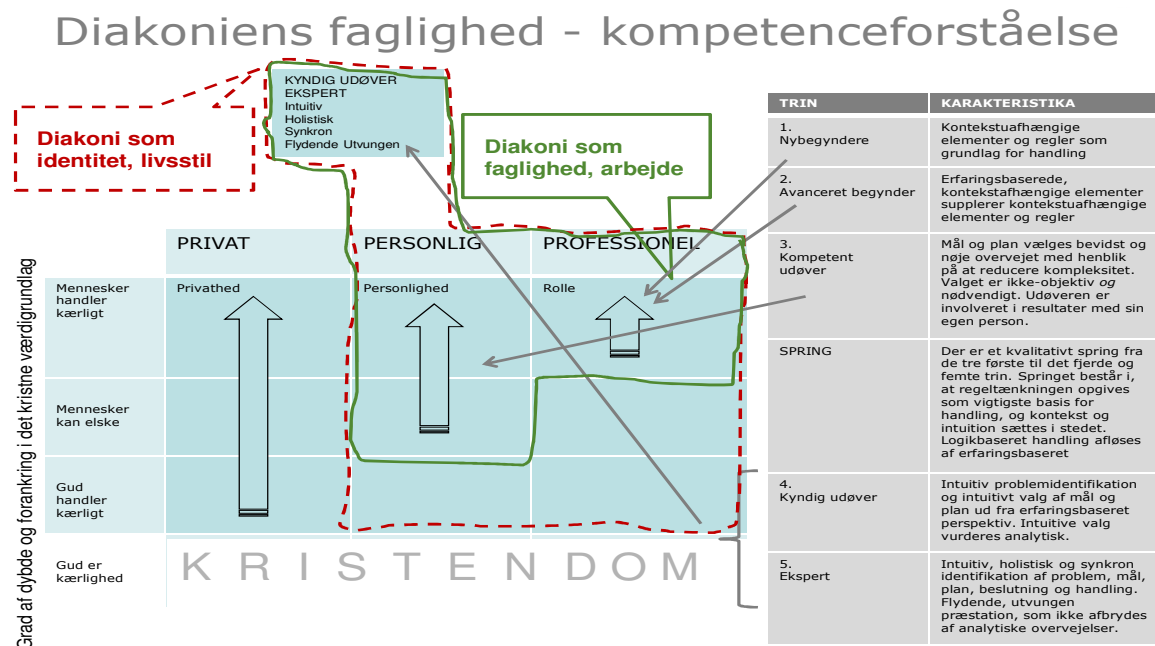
Diakoniens faglighed - kompetenceforståelse

KYNDIG UDØVER
EKSPERT
Intuitiv
Holistisk
Synkron
Flydende Utvungen

Diakoni som identitet, livsstil

Diakoni som faglighed, arbejde

Grad af dybde og forankring i det kristne værdigrundlag

| | PRIVAT | PERSONLIG | PROFESSIONEL |
|---|---|---|---|
| Mennesker handler kærligt | Privathed | Personlighed | Rolle |
| Mennesker kan elske | | | |
| Gud handler kærligt | | | |
| Gud er kærlighed | KRISTENDOM | | |

| TRIN | KARAKTERISTIKA |
|---|---|
| 1. Nybegyndere | Kontekstuafhængige elementer og regler som grundlag for handling |
| 2. Avanceret begynder | Erfaringsbaserede, kontekstafhængige elementer supplerer kontekstuafhængige elementer og regler |
| 3. Kompetent udøver | Mål og plan vælges bevidst og nøje overvejet med henblik på at reducere kompleksitet. Valget er ikke-objektiv *og* nødvendigt. Udøveren er involveret i resultater med sin egen person. |
| SPRING | Der er et kvalitativt spring fra de tre første til det fjerde og femte trin. Springet består i, at regeltænkningen opgives som vigtigste basis for handling, og kontekst og intuition sættes i stedet. Logikbaseret handling afløses af erfaringsbaseret |
| 4. Kyndig udøver | Intuitiv problemidentifikation og intuitivt valg af mål og plan ud fra erfaringsbaseret perspektiv. Intuitive valg vurderes analytisk. |
| 5. Ekspert | Intuitiv, holistisk og synkron identifikation af problem, mål, plan, beslutning og handling. Flydende, utvungen præstation, som ikke afbrydes af analytiske overvejelser. |